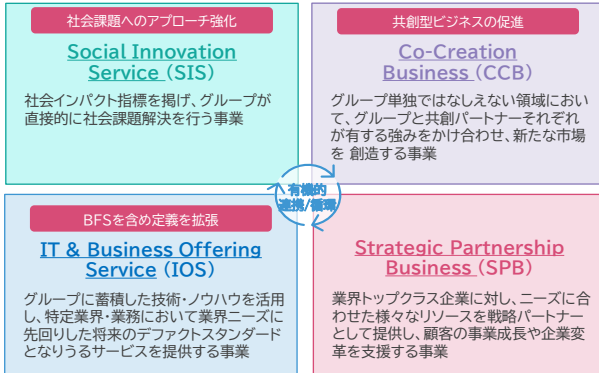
社会課題へのアプローチ強化

Social Innovation Service（SIS）

社会インパクト指標を掲げ、グループが直接的に社会課題解決を行う事業

共創型ビジネスの促進

Co-Creation Business（CCB）

グループ単独ではなしえない領域において、グループと共創パートナーそれぞれが有する強みをかけ合わせ、新たな市場を 創造する事業

有機的連携/循環

BFSを含め定義を拡張

IT & Business Offering Service（IOS）

グループに蓄積した技術・ノウハウを活用し、特定業界・業務において業界ニーズに先回りした将来のデファクトスタンダードとなりうるサービスを提供する事業

Strategic Partnership Business（SPB）

業界トップクラス企業に対し、ニーズに合わせた様々なリソースを戦略パートナーとして提供し、顧客の事業成長や企業変革を支援する事業